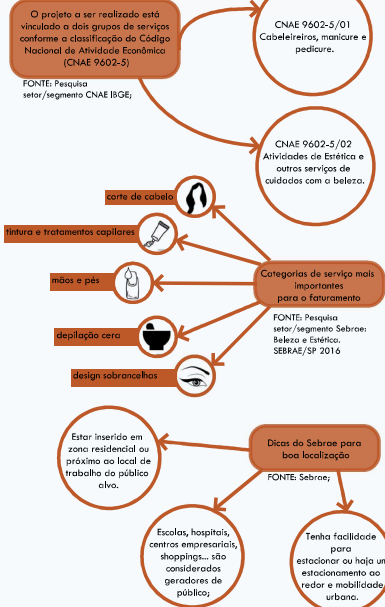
O projeto a ser realizado está vinculado a dois grupos de serviços conforme a classificação do Código Nacional de Atividade Econômica (CNAE 9602-5)

FONTE: Pesquisa setor/segmento CNAE IBGE;

CNAE 9602-5/01
Cabeleireiros, manicure e pedicure.

CNAE 9602-5/02
Atividades de Estética e outros serviços de cuidados com a beleza.

corte de cabelo

tintura e tratamentos capilares

mãos e pés

Categorias de serviço mais importantes para o faturamento

FONTE: Pesquisa setor/segmento Sebrae: Beleza e Estética. SEBRAE/SP 2016

depilação cera

design sobrancelhas

Estar inserido em zona residencial ou próximo ao local de trabalho do público alvo.

Dicas do Sebrae para boa localização

FONTE: Sebrae;

Escolas, hospitais, centros empresariais, shoppings... são considerados geradores de público;

Tenha facilidade para estacionar ou haja um estacionamento ao redor e mobilidade urbana.